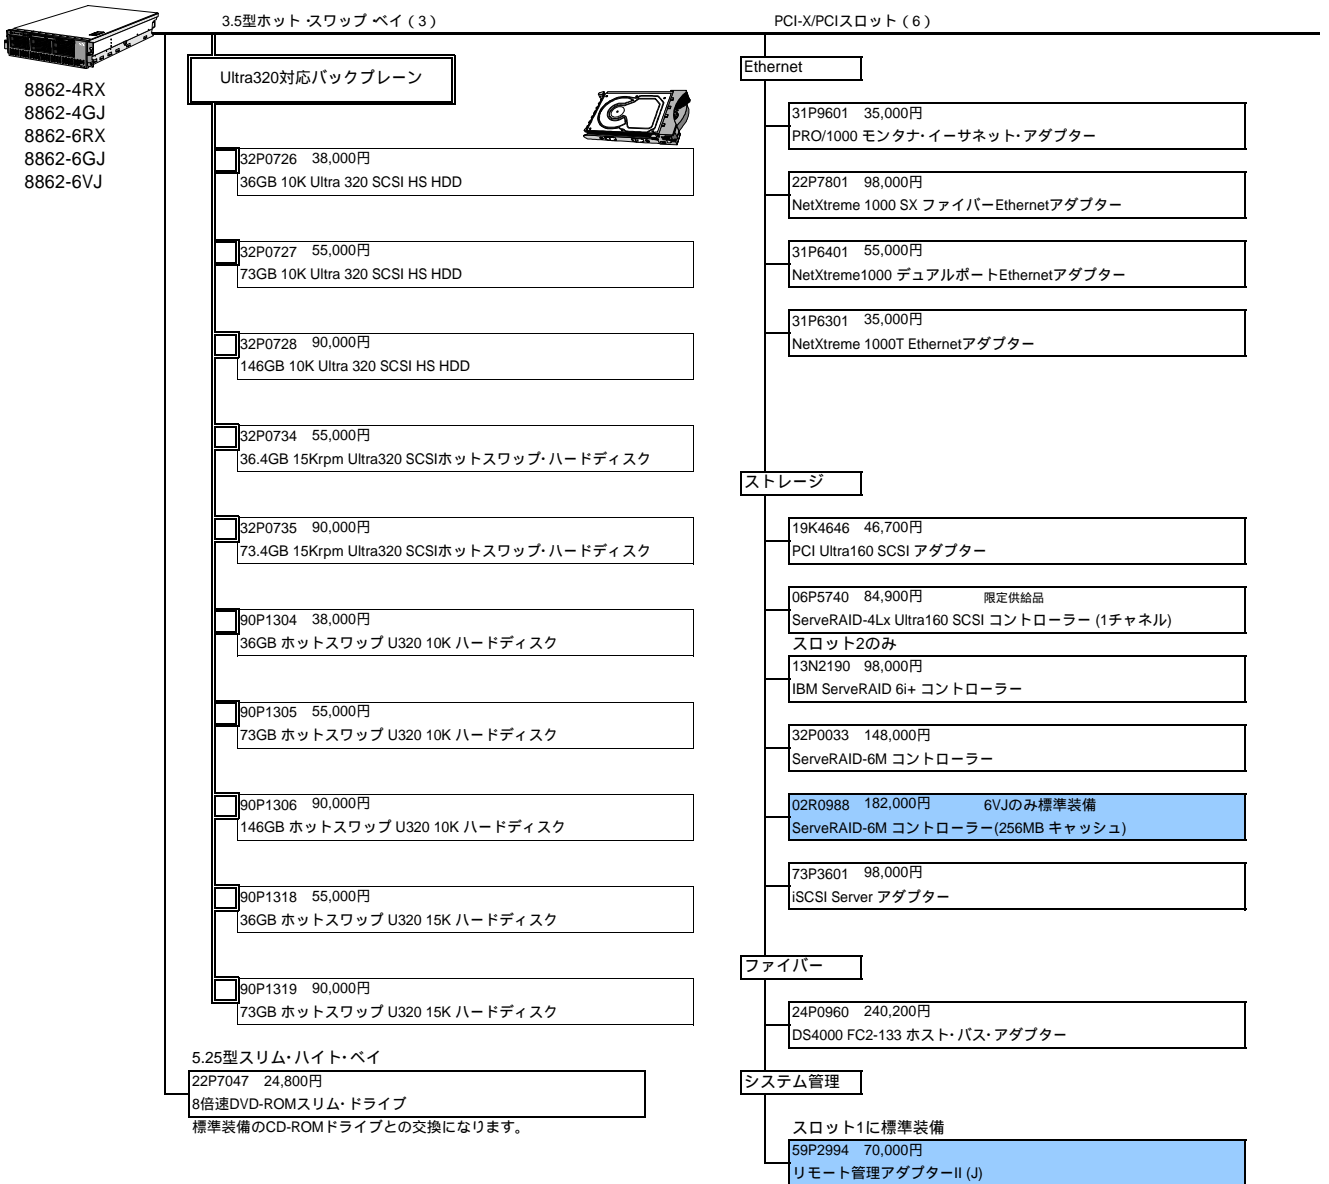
8862-4RX
8862-4GJ
8862-6RX
8862-6GJ
8862-6VJ

3.5型ホット ·スワップ ·ベイ（3）

Ultra320対応バックプレーン

32P0726 38,000円
36GB 10K Ultra 320 SCSI HS HDD

32P0727 55,000円
73GB 10K Ultra 320 SCSI HS HDD

32P0728 90,000円
146GB 10K Ultra 320 SCSI HS HDD

32P0734 55,000円
36.4GB 15Krpm Ultra320 SCSIホットスワップ･ハードディスク

32P0735 90,000円
73.4GB 15Krpm Ultra320 SCSIホットスワップ･ハードディスク

90P1304 38,000円
36GB ホットスワップ U320 10K ハードディスク

90P1305 55,000円
73GB ホットスワップ U320 10K ハードディスク

90P1306 90,000円
146GB ホットスワップ U320 10K ハードディスク

90P1318 55,000円
36GB ホットスワップ U320 15K ハードディスク

90P1319 90,000円
73GB ホットスワップ U320 15K ハードディスク

5.25型スリム･ハイト･ベイ
22P7047 24,800円
8倍速DVD-ROMスリム･ドライブ
標準装備のCD-ROMドライブとの交換になります。

PCI-X/PCIスロット（6）

Ethernet

31P9601 35,000円
PRO/1000 モンタナ･イーサネット･アダプター

22P7801 98,000円
NetXtreme 1000 SX ファイバーEthernetアダプター

31P6401 55,000円
NetXtreme1000 デュアルポートEthernetアダプター

31P6301 35,000円
NetXtreme 1000T Ethernetアダプター

ストレージ

19K4646 46,700円
PCI Ultra160 SCSI アダプター

06P5740 84,900円 限定供給品
ServeRAID-4Lx Ultra160 SCSI コントローラー (1チャネル)
スロット2のみ

13N2190 98,000円
IBM ServeRAID 6i+ コントローラー

32P0033 148,000円
ServeRAID-6M コントローラー

02R0988 182,000円 6VJのみ標準装備
ServeRAID-6M コントローラー(256MB キャッシュ)

73P3601 98,000円
iSCSI Server アダプター

ファイバー

24P0960 240,200円
DS4000 FC2-133 ホスト･バス･アダプター

システム管理

スロット1に標準装備
59P2994 70,000円
リモート管理アダプターII (J)